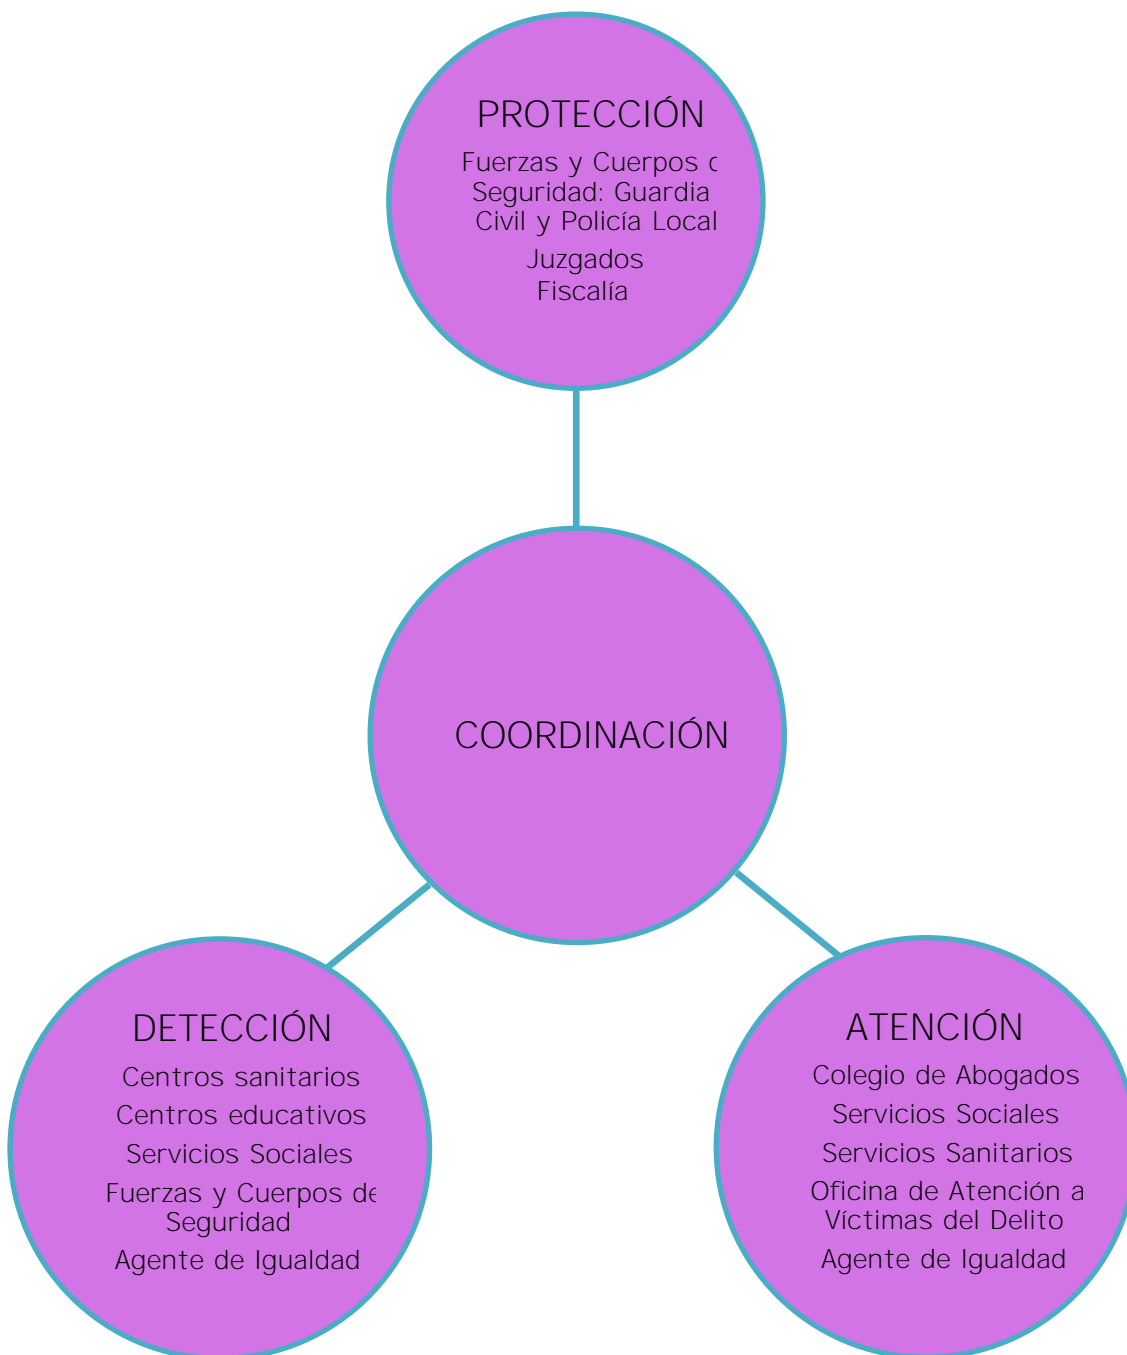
PROTECCIÓN
Fuerzas y Cuerpos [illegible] Seguridad: Guardia Civil y Policía Local
Juzgados
Fiscalía

COORDINACIÓN

DETECCIÓN
Centros sanitarios
Centros educativos
Servicios Sociales
Fuerzas y Cuerpos de Seguridad
Agente de Igualdad

ATENCIÓN
Colegio de Abogados
Servicios Sociales
Servicios Sanitarios
Oficina de Atención a Víctimas del Delito
Agente de Igualdad